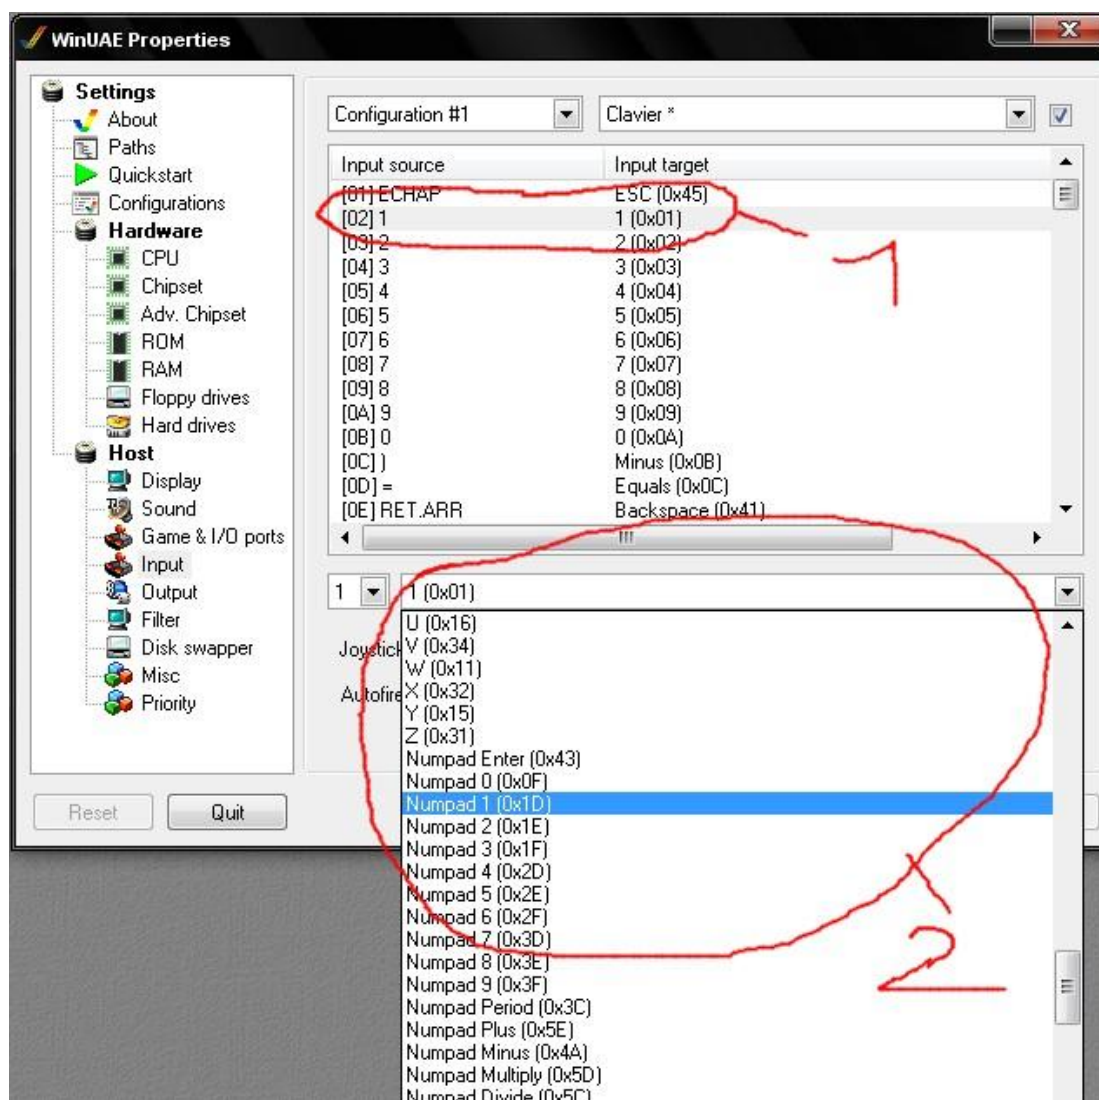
WinUAE Properties

X

Settings
About
Paths
Quickstart
Configurations
Hardware
CPU
Chipset
Adv. Chipset
ROM
RAM
Floppy drives
Hard drives
Host
Display
Sound
Game & I/O ports
Input
Output
Filter
Disk swapper
Misc
Priority

Reset
Quit

Configuration #1
Clavier *

| Input source | Input target |
|---|---|
| [01] ECHAP | ESC (0x45) |
| [02] 1 | 1 (0x01) |
| [03] 2 | 2 (0x02) |
| [04] 3 | 3 (0x03) |
| [05] 4 | 4 (0x04) |
| [06] 5 | 5 (0x05) |
| [07] 6 | 6 (0x06) |
| [08] 7 | 7 (0x07) |
| [09] 8 | 8 (0x08) |
| [0A] 9 | 9 (0x09) |
| [0B] 0 | 0 (0x0A) |
| [0C] ) | Minus (0x0B) |
| [0D] = | Equals (0x0C) |
| [0E] RET.ARR | Backspace (0x41) |

1
1 (0x01)

Joystick
Autofire

U (0x16)
V (0x34)
W (0x11)
X (0x32)
Y (0x15)
Z (0x31)
Numpad Enter (0x43)
Numpad 0 (0x0F)
Numpad 1 (0x1D)
Numpad 2 (0x1E)
Numpad 3 (0x1F)
Numpad 4 (0x2D)
Numpad 5 (0x2E)
Numpad 6 (0x2F)
Numpad 7 (0x3D)
Numpad 8 (0x3E)
Numpad 9 (0x3F)
Numpad Period (0x3C)
Numpad Plus (0x5E)
Numpad Minus (0x4A)
Numpad Multiply (0x5D)
Numpad Divide (0x5C)

1
2